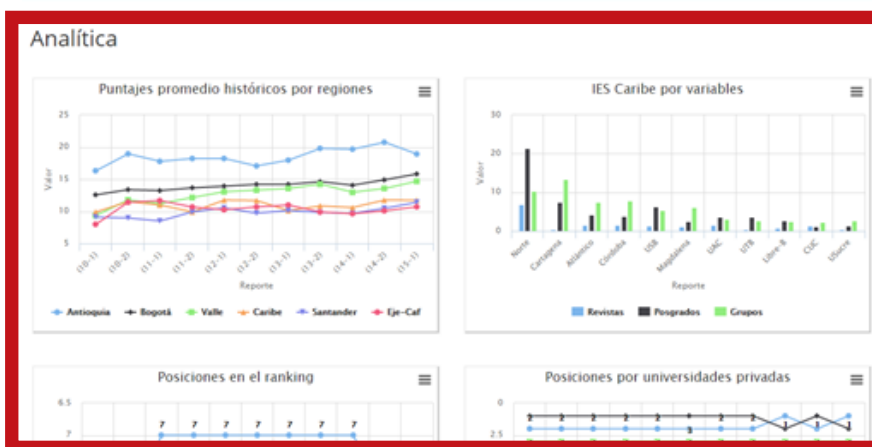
Analítica

Puntajes promedio históricos por regiones

25
20
15
10
5

Valor

(10-1) (10-2) (11-1) (11-2) (12-1) (12-2) (13-1) (13-2) (14-1) (14-2) (15-1)

Reporte

Antioquia   Bogotá   Valle   Caribe   Santander   Eje-Caf

IES Caribe por variables

30
20
10
0

Valor

Norte   Cartagena   Atlántico   Córdoba   USB   Magdalena   UAC   UTB   Libre-B   CUC   USucre

Reporte

Revistas   Posgrados   Grupos

Posiciones en el ranking

6.5
7

7 7 7 7 7 7 7

Posiciones por universidades privadas

0
2.5

2 2 2 2 2 2 2 2 1 1